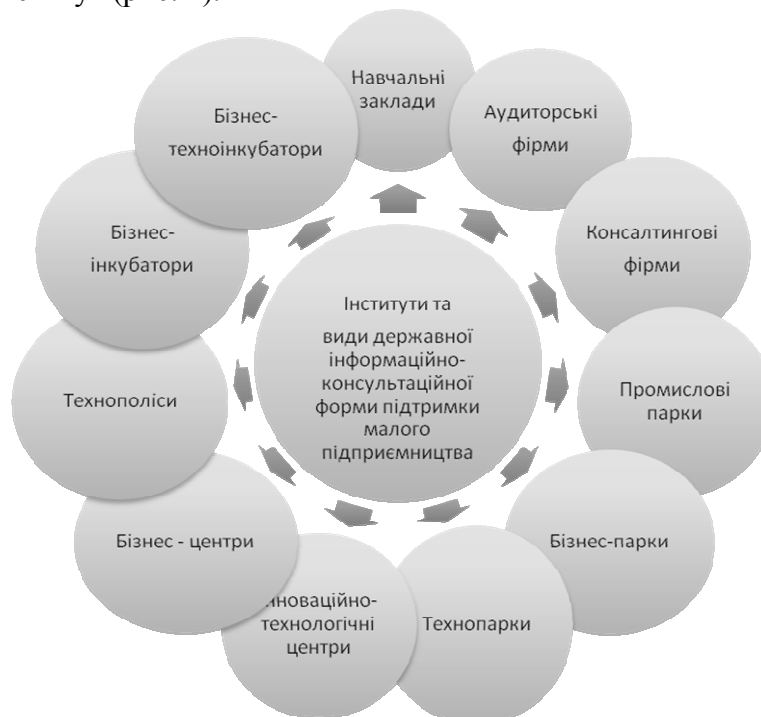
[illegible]

Навчальні заклади

Аудиторські фірми

Консалтингові фірми

Промислові парки

Бізнес-парки

Технопарки

нноваційно-технологічні центри

Бізнес - центри

Технополіси

Бізнес-інкубатори

Бізнес-техноінкубатори

Інститути та види державної інформаційно-консультаційної форми підтримки малого підприємництва